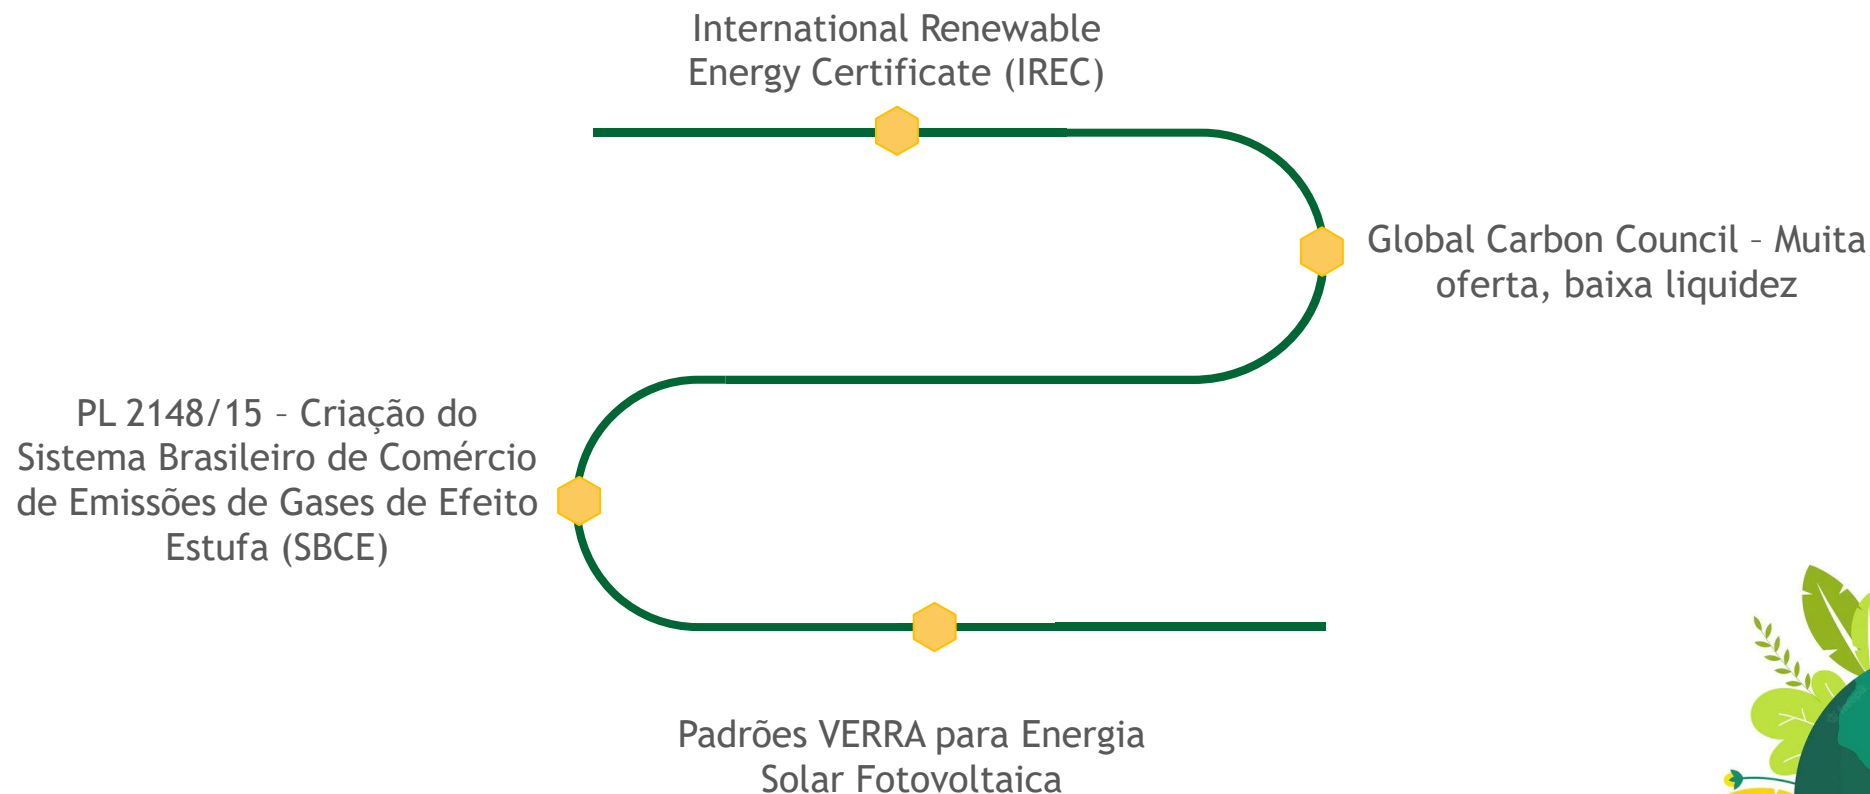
International Renewable Energy Certificate (IREC)

Global Carbon Council – Muita oferta, baixa liquidez

PL 2148/15 – Criação do Sistema Brasileiro de Comércio de Emissões de Gases de Efeito Estufa (SBCE)

Padrões VERRA para Energia Solar Fotovoltaica